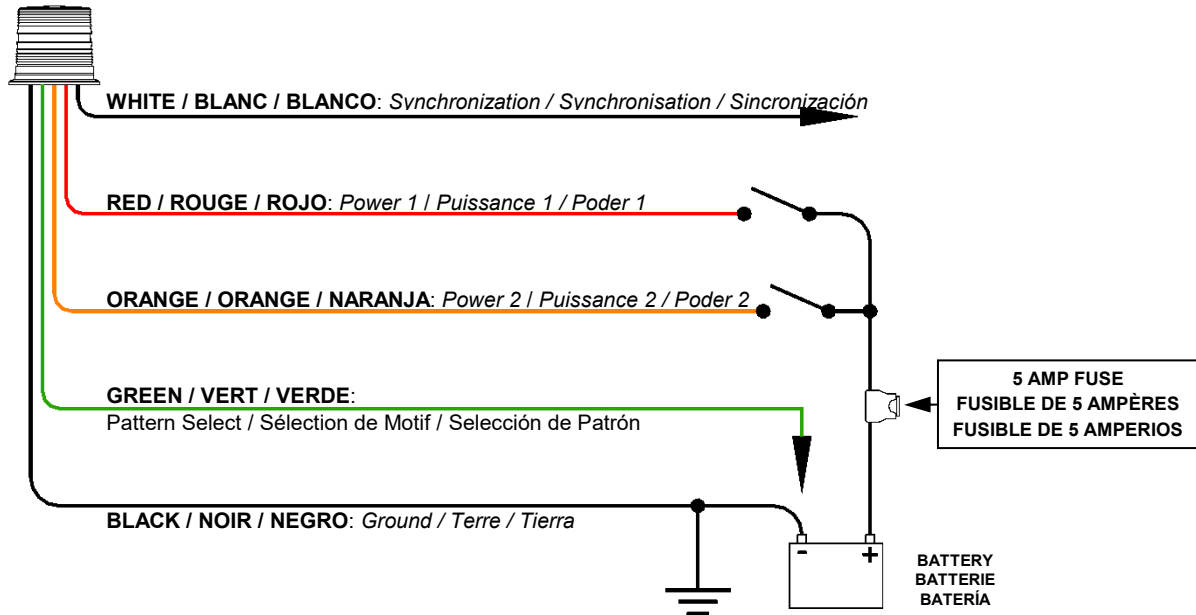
WHITE / BLANC / BLANCO: Synchronization / Synchronisation / Sincronización

RED / ROUGE / ROJO: Power 1 / Puissance 1 / Poder 1

ORANGE / ORANGE / NARANJA: Power 2 / Puissance 2 / Poder 2

GREEN / VERT / VERDE:
Pattern Select / Sélection de Motif / Selección de Patrón

5 AMP FUSE
FUSIBLE DE 5 AMPÈRES
FUSIBLE DE 5 AMPERIOS

BLACK / NOIR / NEGRO: Ground / Terre / Tierra

-
+

BATTERY
BATTERIE
BATERÍA